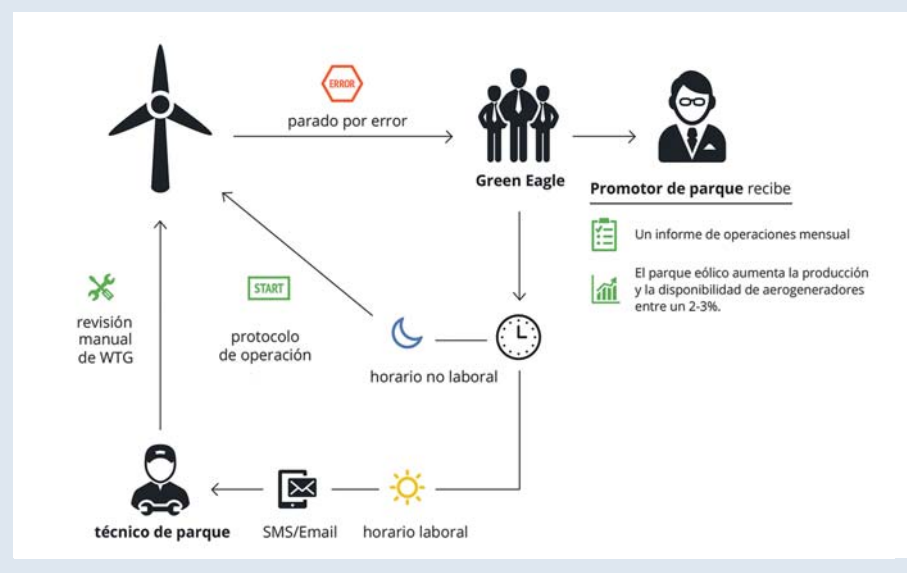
ERROR

parado por error

Green Eagle

Promotor de parque recibe

Un informe de operaciones mensual

El parque eólico aumenta la producción y la disponibilidad de aerogeneradores entre un 2-3%.

revisión manual de WTG

START

protocolo de operación

horario no laboral

técnico de parque

SMS/Email

horario laboral